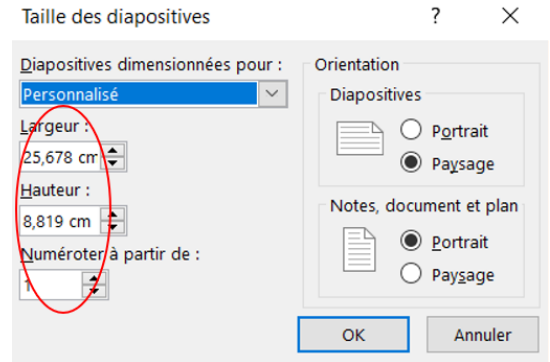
Taille des diapositives

?

Diapositives dimensionnées pour :

Personnalisé

Largeur :

25,678 cm

Hauteur :

8,819 cm

Numéroter à partir de :

1

Orientation

Diapositives

Portrait

Paysage

Notes, document et plan

Portrait

Paysage

OK

Annuler